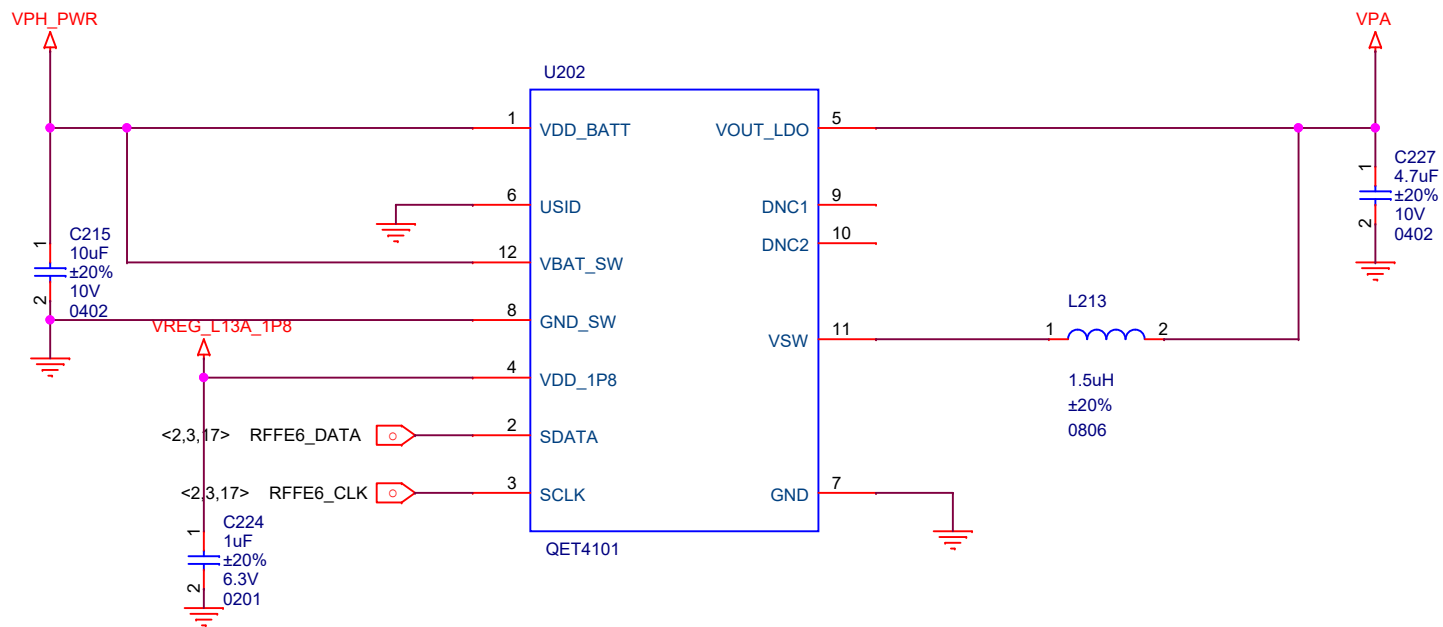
VPH_PWR

VPA

U202

1 VDD_BATT
6 USID
12 VBAT_SW
8 GND_SW
4 VDD_1P8
2 SDATA
3 SCLK

VOUT_LDO 5
DNC1 9
DNC2 10
VSW 11
GND 7

QET4101

C215
10uF
±20%
10V
0402
1
2

VREG_L13A_1P8

<2,3,17> RFFE6_DATA
<2,3,17> RFFE6_CLK

C224
1uF
±20%
6.3V
0201
1
2

C227
4.7uF
±20%
10V
0402
1
2

L213
1
2
1.5uH
±20%
0806